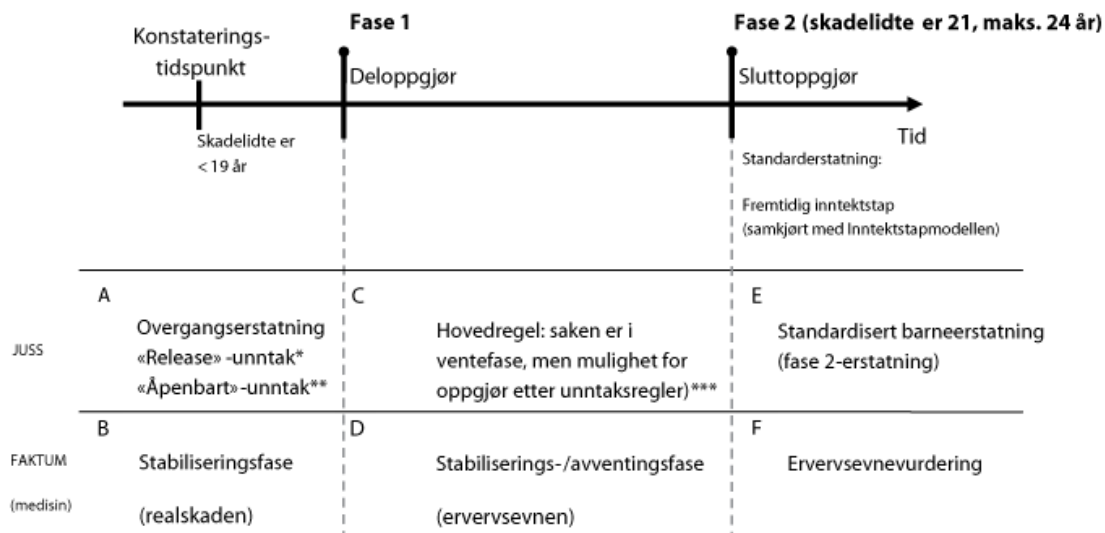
Konstateringstidspunkt

Fase 1

Fase 2 (skadelidte er 21, maks. 24 år)

Deloppgjør

Sluttoppgjør

Tid

Skadelidte er < 19 år

Standarderstatning:

Fremtidig inntektstap (samkjørt med Inntektstapmodellen)

A

Overgangserstatning
«Release» -unntak*
«Åpenbart»-unntak**

C

Hovedregel: saken er i ventefase, men mulighet for oppgjør etter unntaksregler)***

E

Standardisert barneerstatning (fase 2-erstatning)

JUSS

B

Stabiliseringsfase

(realskaden)

D

Stabiliserings-/avventingsfase

(ervervsevnen)

F

Ervervsevnevurdering

FAKTUM

(medisin)